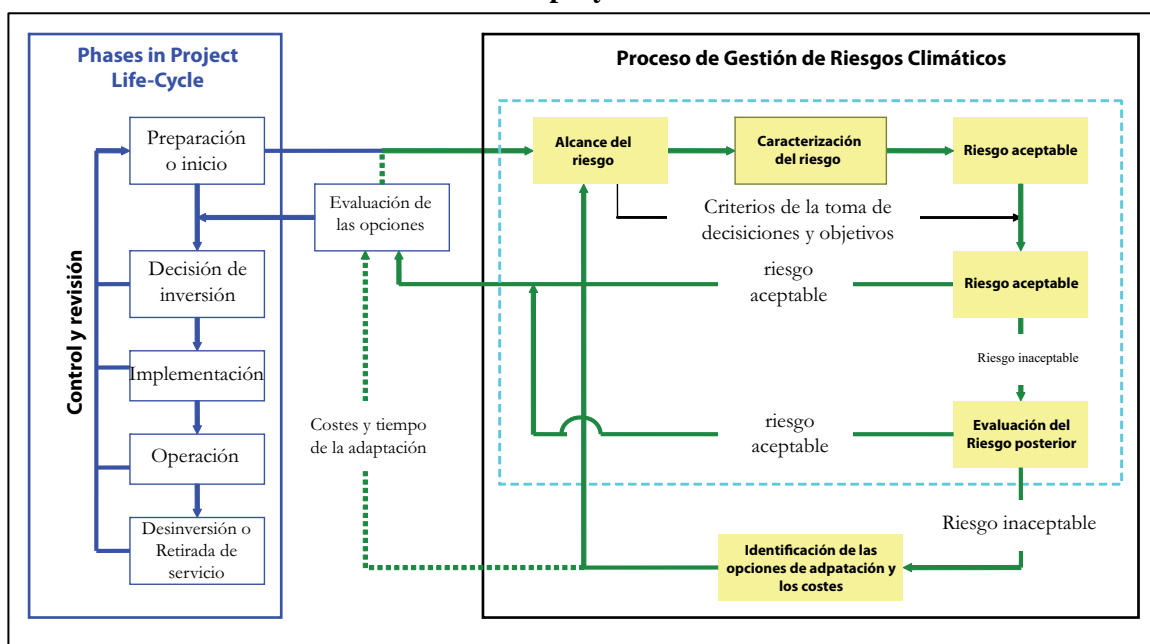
Phases in Project Life-Cycle

Preparación o inicio

Decisión de inversión

Implementación

Operación

Desinversión o Retirada de servicio

Control y revisión

Evaluación de las opciones

Costes y tiempo de la adaptación

Proceso de Gestión de Riesgos Climáticos

Alcance del riesgo

Caracterización del riesgo

Riesgo aceptable

Criterios de la toma de decisiones y objetivos

riesgo aceptable

Riesgo aceptable

Riesgo inaceptable

riesgo aceptable

Evaluación del Riesgo posterior

Riesgo inaceptable

Identificación de las opciones de adpatación y los costes